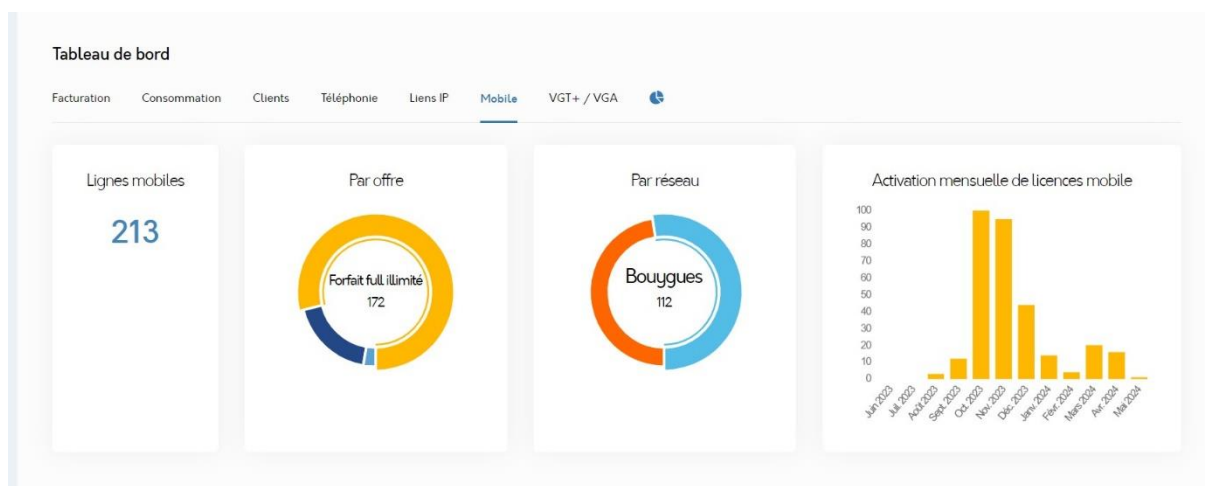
Tableau de bord

Facturation Consommation Clients Téléphonie Liens IP Mobile VGT+ / VGA

Lignes mobiles

213

Par offre

Forfait full illimité
172

Par réseau

Bouygues
112

Activation mensuelle de licences mobile

100
90
80
70
60
50
40
30
20
10
0

Juin 2023
Juil. 2023
Août 2023
Sept. 2023
Oct. 2023
Nov. 2023
Déc. 2023
Janv. 2024
Févr. 2024
Mars 2024
Avr. 2024
Mai 2024